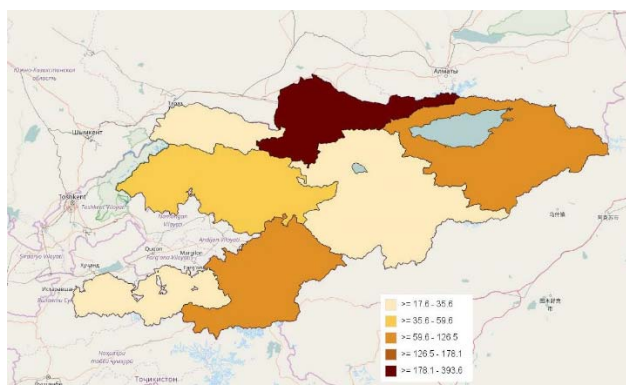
Южно-Казахстанская область

Алматы

Тараз

Шымкент

Toshkent

Toshkent Viloyati

Namangan Viloyati

Andijan Viloyati

Sirdaryo Viloyati

Qo'qon

Marg'ilon

Farg'ona Viloyati

Xujand

Istaravshan

Sughd

Ноҳияҳои тобеи ҷумҳурӣ

Тоҷикистон

>= 17.6 - 35.6

>= 35.6 - 59.6

>= 59.6 - 126.5

>= 126.5 - 178.1

>= 178.1 - 393.6